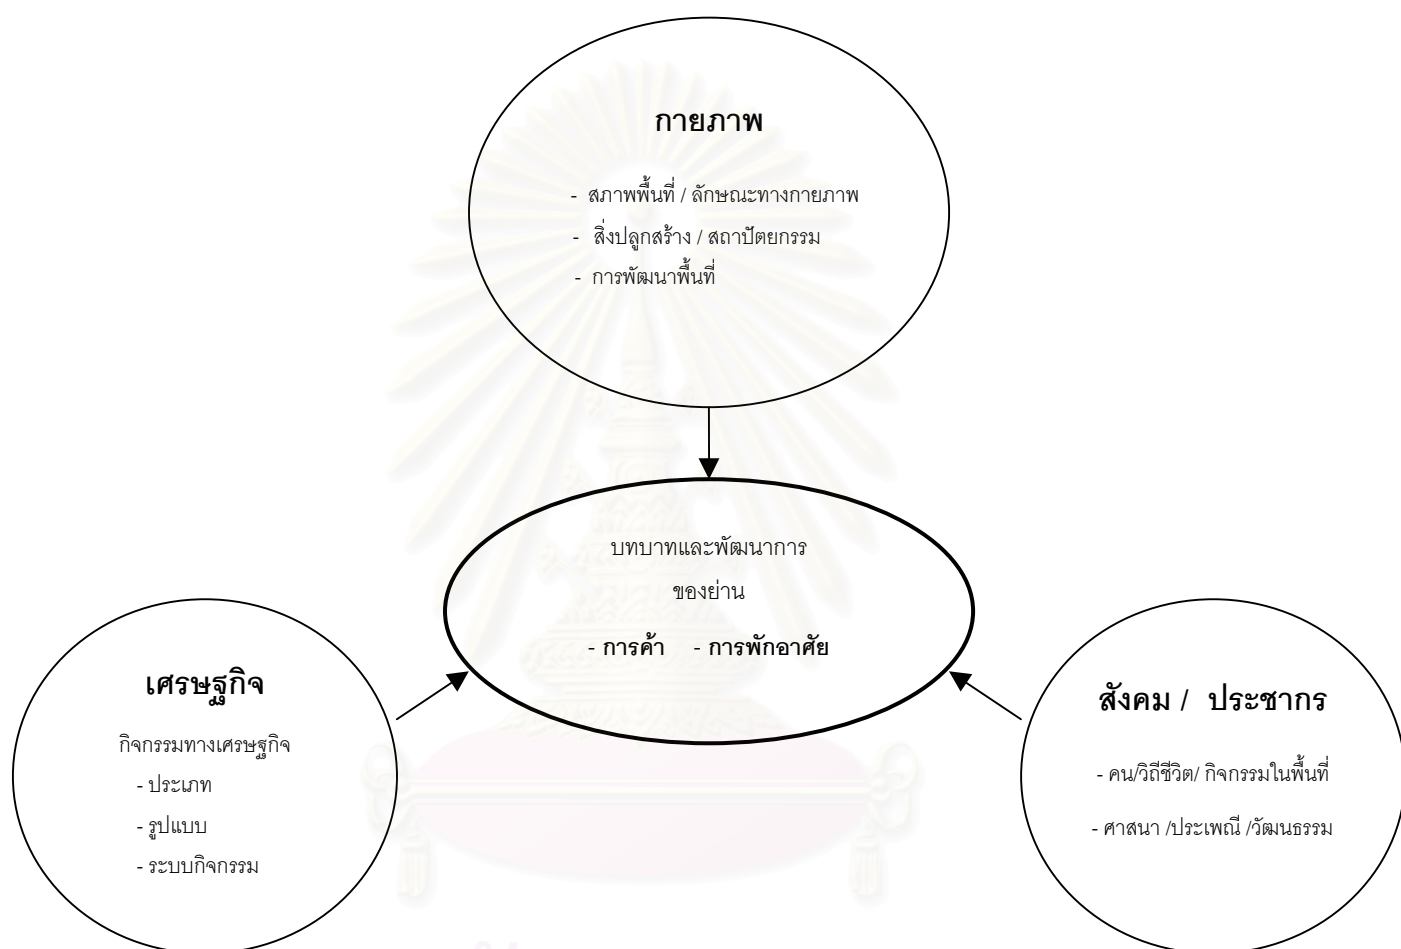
กายภาพ

- สภาพพื้นที่ / ลักษณะทางกายภาพ
- สิ่งปลูกสร้าง / สถาปัตยกรรม
- การพัฒนาพื้นที่

บทบาทและพัฒนาการ
ของย่าน
- การค้า - การพักอาศัย

เศรษฐกิจ

กิจกรรมทางเศรษฐกิจ
- ประเภท
- รูปแบบ
- ระบบกิจกรรม

สังคม / ประชากร

- คน/วิถีชีวิต/ กิจกรรมในพื้นที่
- ศาสนา /ประเพณี /วัฒนธรรม